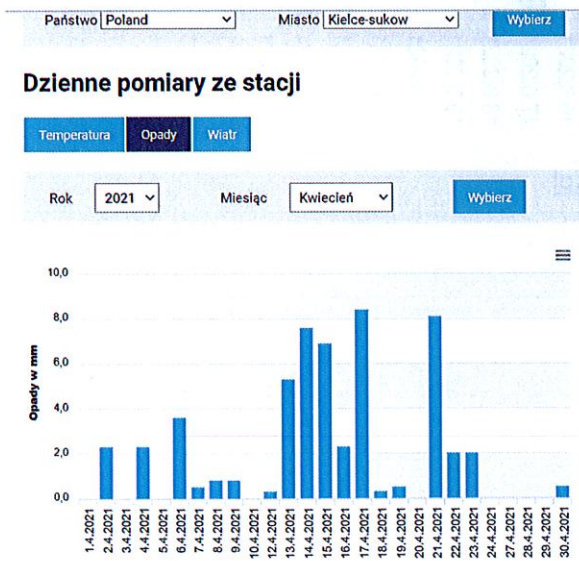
Państwo Poland
Miasto Kielce-sukow
Wybierz

Dzienne pomiary ze stacji

Temperatura
Opady
Wiatr

Rok 2021
Miesiąc Kwiecień
Wybierz

Opady w mm

10,0
8,0
6,0
4,0
2,0
0,0

1.4.2021
2.4.2021
3.4.2021
4.4.2021
5.4.2021
6.4.2021
7.4.2021
8.4.2021
9.4.2021
10.4.2021
12.4.2021
13.4.2021
14.4.2021
15.4.2021
16.4.2021
17.4.2021
18.4.2021
19.4.2021
20.4.2021
21.4.2021
22.4.2021
23.4.2021
24.4.2021
27.4.2021
28.4.2021
29.4.2021
30.4.2021